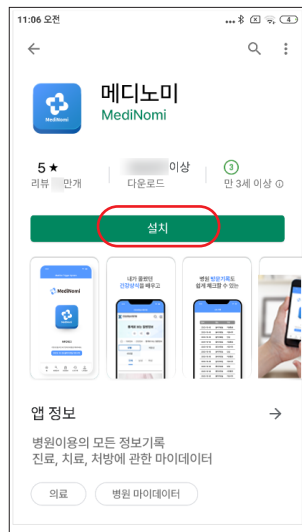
11:06 오전

메디노미
MediNomi

5 ★
리뷰 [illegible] 만개

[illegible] 이상
다운로드

3
만 3세 이상 ⓘ

설치

MediNomi

내가 몰랐던 건강상식을 배우고

병원 방문기록도 쉽게 체크할 수 있는

앱 정보 →

병원이용의 모든 정보기록
진료, 치료, 처방에 관한 마이데이터

의료 병원 마이데이터